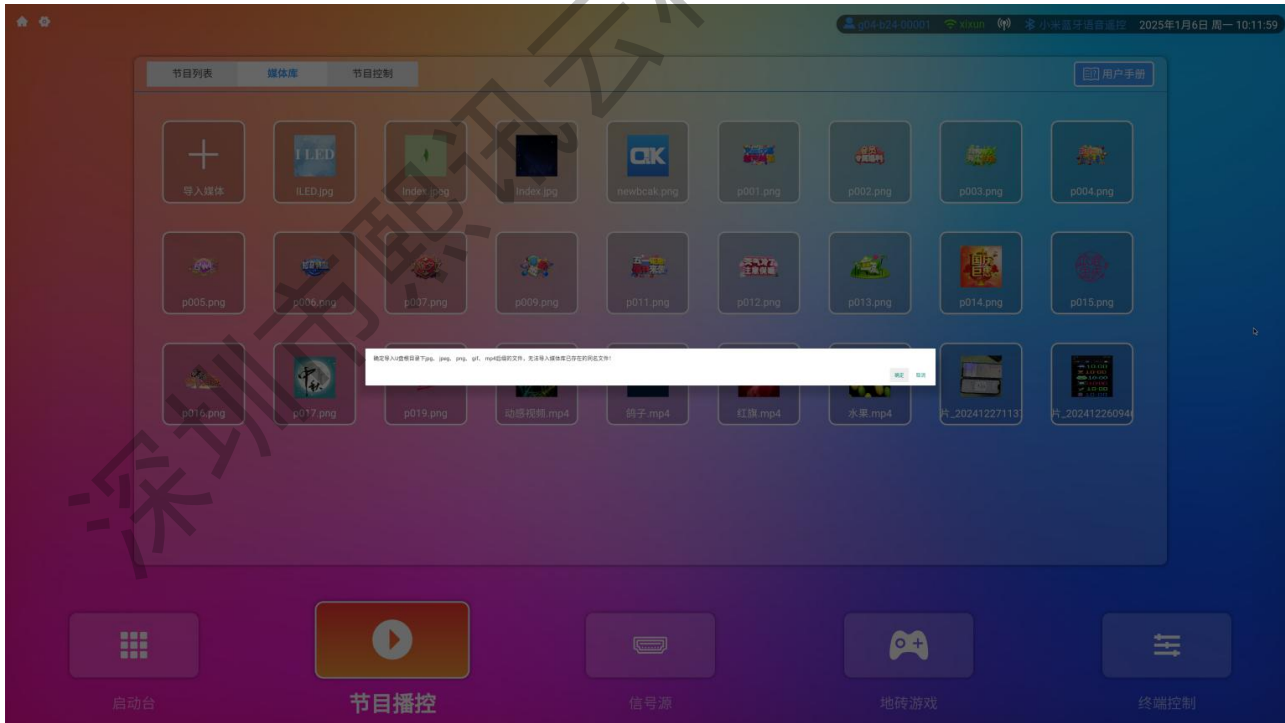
g04-624-00001 xixun 小米蓝牙语音遥控 2025年1月6日 周一 10:11:59

节目列表 媒体库 节目控制

用户手册

导入媒体
ILED.jpg
Index.jpeg
Index.jpg
newbcak.png
p001.png
p002.png
p003.png
p004.png
p005.png
p006.png
p007.png
p009.png
p011.png
p012.png
p013.png
p014.png
p015.png
p016.png
p017.png
p019.png
动感视频.mp4
鸽子.mp4
红旗.mp4
水果.mp4
片_20241227113
片_20241226094

确定导入U盘根目录下jpg、jpeg、png、gif、mp4后缀的文件，无法导入媒体库已存在的同名文件!

确定 取消

深圳市熙讯云

启动台
节目播控
信号源
地砖游戏
终端控制